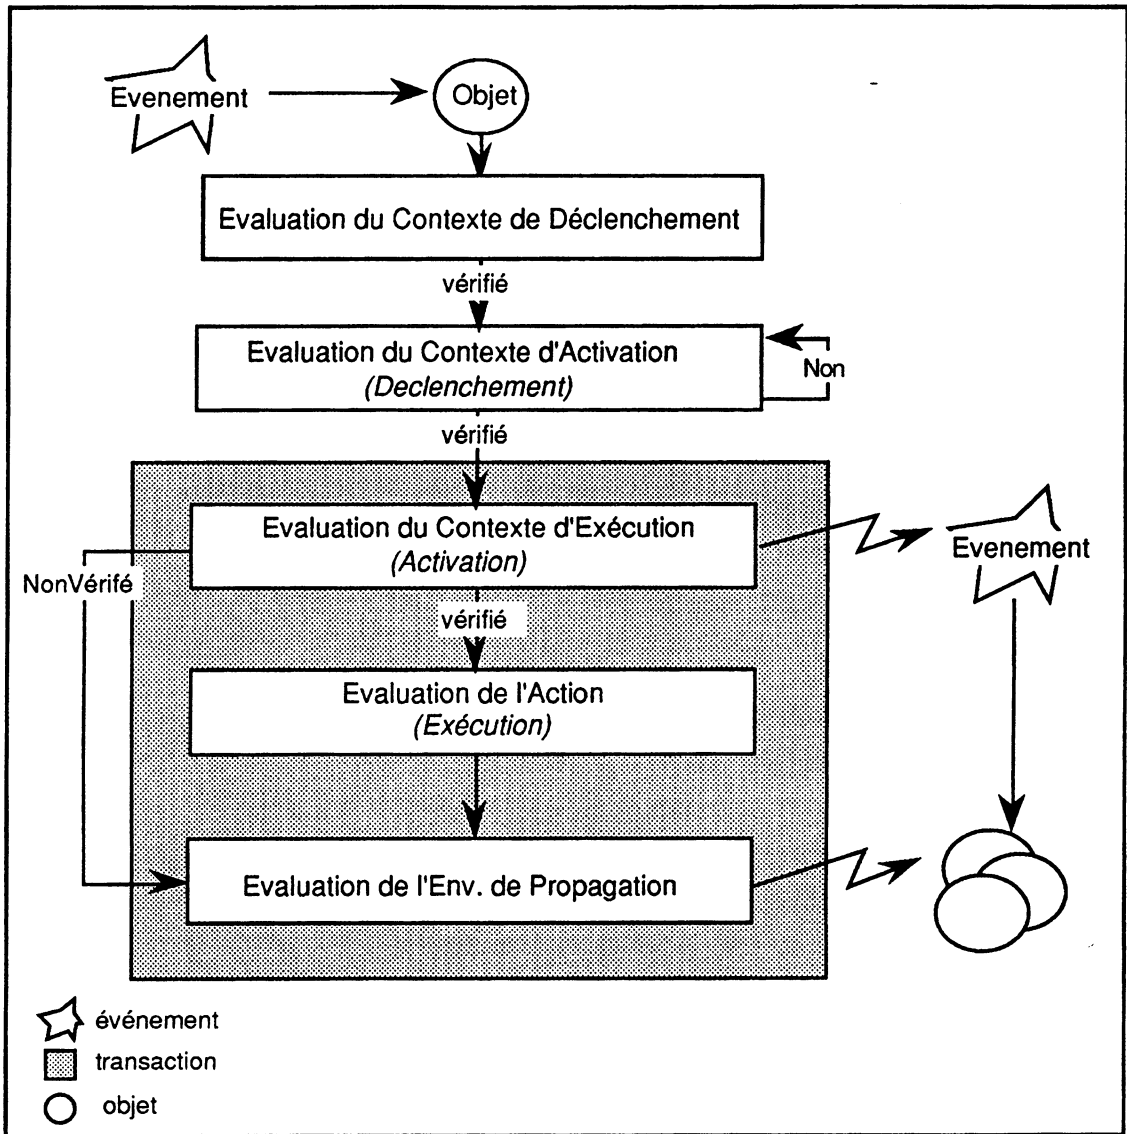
Evenement

Objet

Evaluation du Contexte de Déclenchement

vérifié

Evaluation du Contexte d'Activation
*(Declenchement)*

Non

vérifié

Evaluation du Contexte d'Exécution
*(Activation)*

NonVérifié

Evenement

vérifié

Evaluation de l'Action
*(Exécution)*

Evaluation de l'Env. de Propagation

événement
transaction
objet